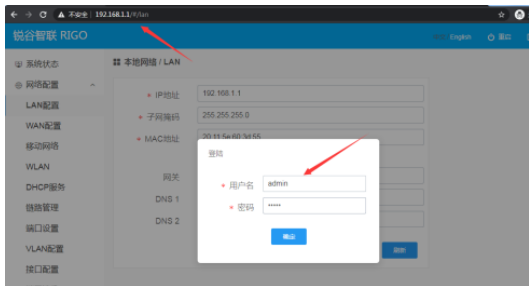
不安全 | 192.168.1.1/#/lan

锐谷智联 RIGO

English 关闭

系统状态
网络配置
LAN配置
WAN配置
移动网络
WLAN
DHCP服务
链路管理
端口设置
VLAN配置
接口配置

本地网络 / LAN

* IP地址 192.168.1.1
* 子网掩码 255.255.255.0
* MAC地址 20:11:5e:60:3d:55
网关
DNS 1
DNS 2

登陆
* 用户名 admin
* 密码 •••••
确定